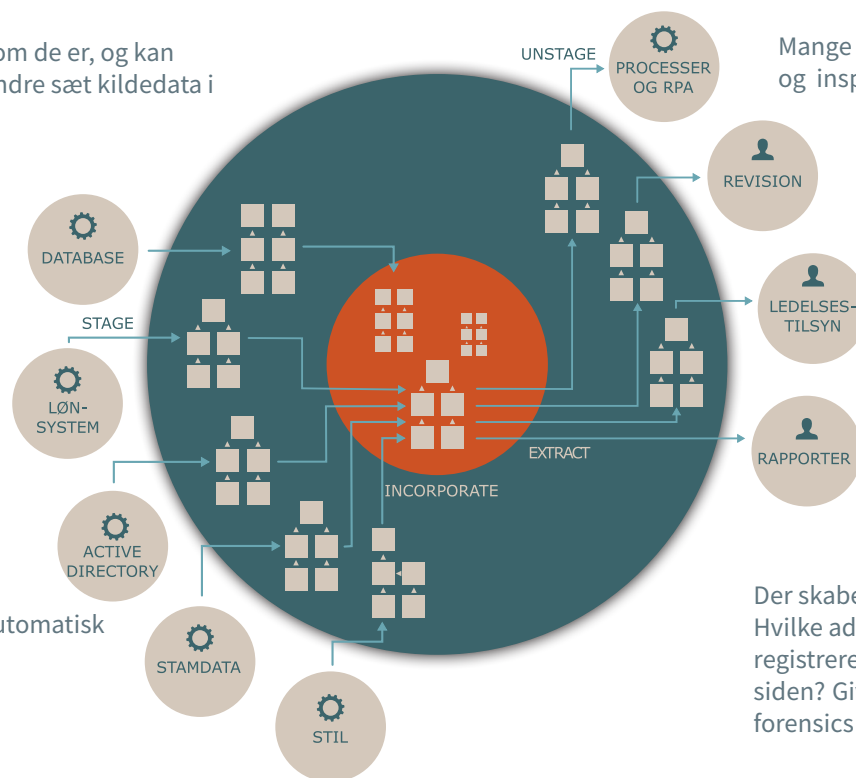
om de er, og kan
ndre sæt kildedata i

Mange
og insp

utomatisk

Der skabe
Hvilke ad
registrere
siden? Gi
forensics

UNSTAGE

PROCESSER OG RPA

REVISION

LEDELSES-TILSYN

RAPPORTER

DATABASE

STAGE

LØN-SYSTEM

ACTIVE DIRECTORY

STAMDATA

STIL

INCORPORATE

EXTRACT